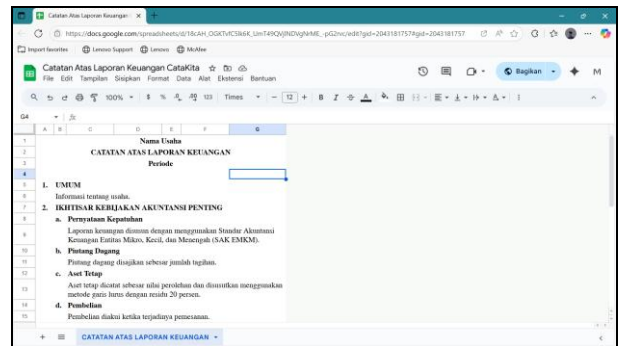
Catatan Atas Laporan Keuangan ×

https://docs.google.com/spreadsheets/d/18cAH_OGKTvfC5Bk6K_UmT49QVJlNDNgNME_-pG2nc/edit?gid=2043181757#gid=2043181757

Import favorites    Lenovo Support    Lenovo    McAfee

Catatan Atas Laporan Keuangan CataKita
File Edit Tampilan Sisipkan Format Data Alat Ekstensi Bantuan

Bagikan

100%   $   %   .0   .00   123   Times   12   B   I

G4   fx

A B C D E F G

Nama Usaha
CATATAN ATAS LAPORAN KEUANGAN
Periode

1. UMUM
Informasi tentang usaha.

2. IKHTISAR KEBIJAKAN AKUNTANSI PENTING

a. Pernyataan Kepatuhan
Laporan keuangan disusun dengan menggunakan Standar Akuntansi Keuangan Entitas Mikro, Kecil, dan Menengah (SAK EMKM).

b. Piutang Dagang
Piutang dagang disajikan sebesar jumlah tagihan.

c. Aset Tetap
Aset tetap dicatat sebesar nilai perolehan dan disusutkan menggunakan metode garis lurus dengan residu 20 persen.

d. Pembelian
Pembelian diakui ketika terjadinya pemesanan.

+   ≡   CATATAN ATAS LAPORAN KEUANGAN ▾